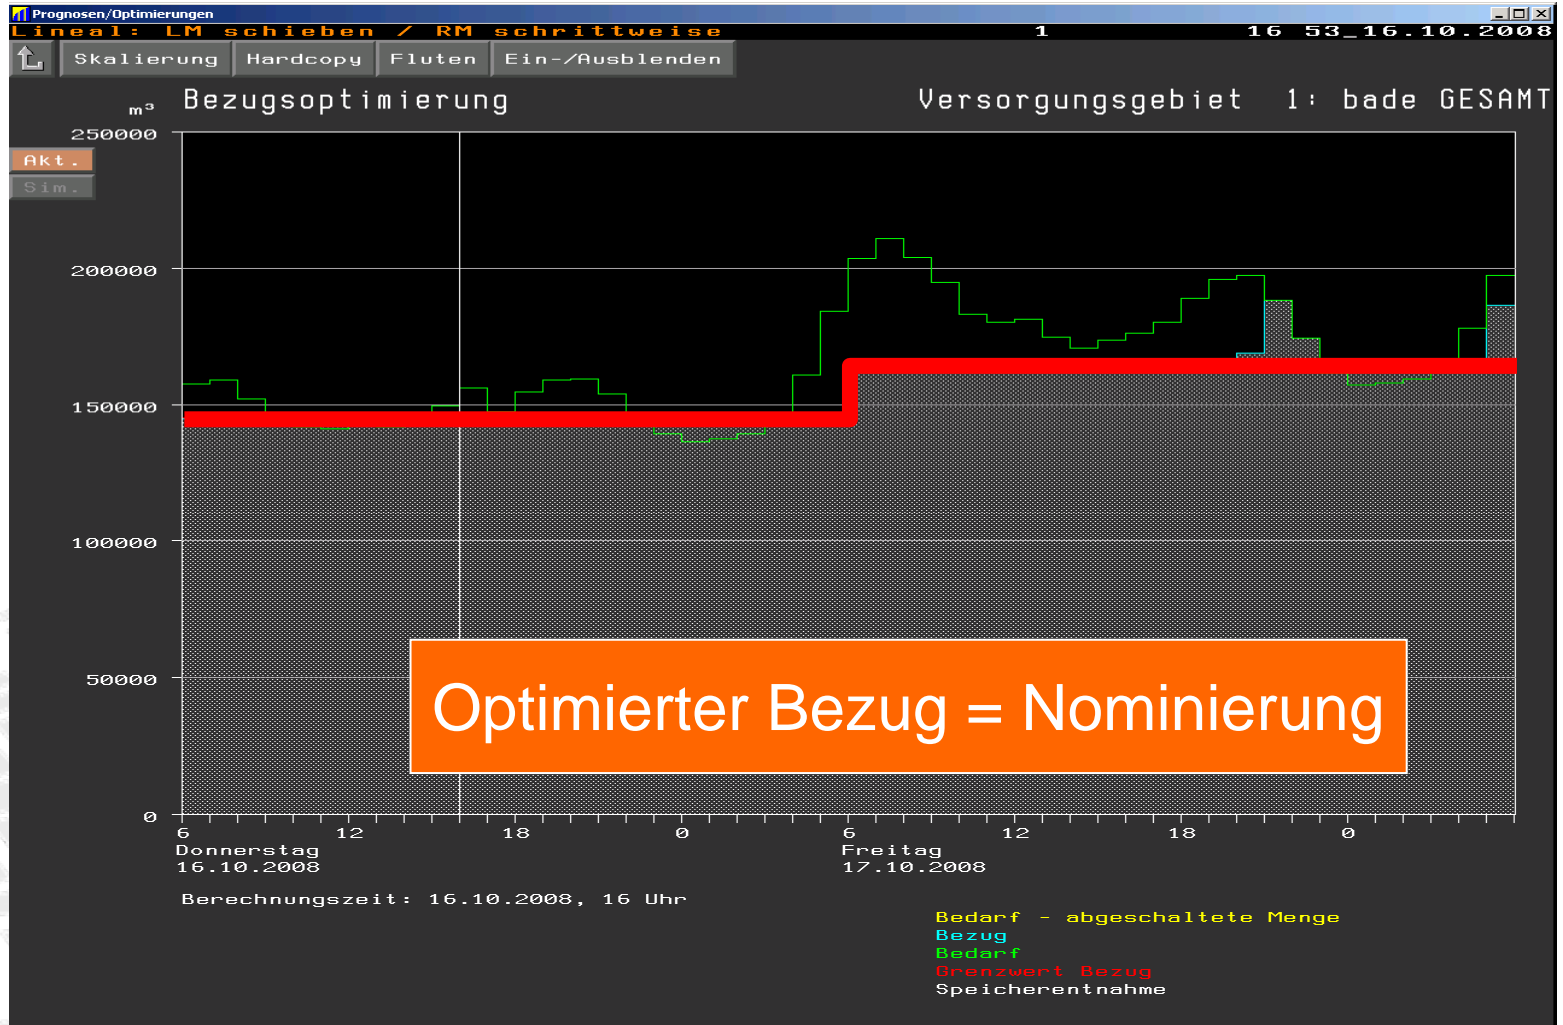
Prognosen/Optimierungen

Lineal: LM schieben / RM schrittweise 1 16 53_16.10.2008

Skalierung Hardcopy Fluten Ein-/Ausblenden

$m^3$ Bezugsoptimierung Versorgungsgebiet 1: bade GESAMT

Akt.
Sim.

250000
200000
150000
100000
50000
0

Optimierter Bezug = Nominierung

6 12 18 0 6 12 18 0
Donnerstag 16.10.2008
Freitag 17.10.2008

Berechnungszeit: 16.10.2008, 16 Uhr

Bedarf - abgeschaltete Menge
Bezug
Bedarf
Grenzwert Bezug
Speicherentnahme